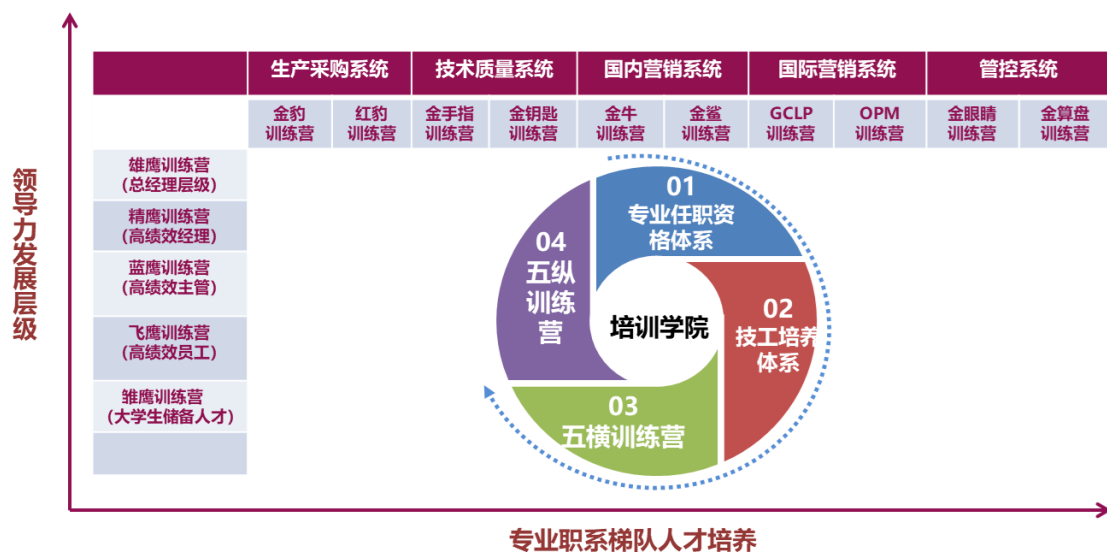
领导力发展层级

| | 生产采购系统 | | 技术质量系统 | | 国内营销系统 | | 国际营销系统 | | 管控系统 | |
|---|---|---|---|---|---|---|---|---|---|---|
| | 金豹训练营 | 红豹训练营 | 金手指训练营 | 金钥匙训练营 | 金牛训练营 | 金鲨训练营 | GCLP训练营 | OPM训练营 | 金眼睛训练营 | 金算盘训练营 |
| 雄鹰训练营（总经理层级） | | | | | | | | | | |
| 精鹰训练营（高绩效经理） | | | | | | | | | | |
| 蓝鹰训练营（高绩效主管） | | | | | | | | | | |
| 飞鹰训练营（高绩效员工） | | | | | | | | | | |
| 雏鹰训练营（大学生储备人才） | | | | | | | | | | |

01 专业任职资格体系

02 技工培养体系

03 五横训练营

04 五纵训练营

培训学院

专业职系梯队人才培养